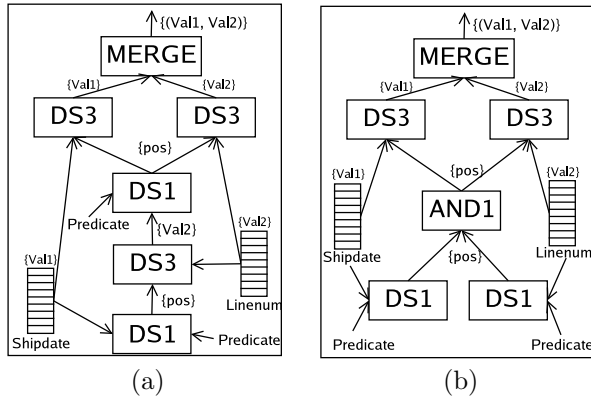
{(Val1, Val2)}
MERGE
{Val1}
{Val2}
DS3
DS3
{pos}
DS1
Predicate
{Val2}
{Val2}
{Val1}
DS3
{pos}
Linenum
Shipdate
DS1
Predicate
(a)

{(Val1, Val2)}
MERGE
{Val1}
{Val2}
DS3
DS3
{pos}
{Val1}
{Val2}
AND1
Shipdate
Linenum
{pos}
DS1
DS1
Predicate
Predicate
(b)